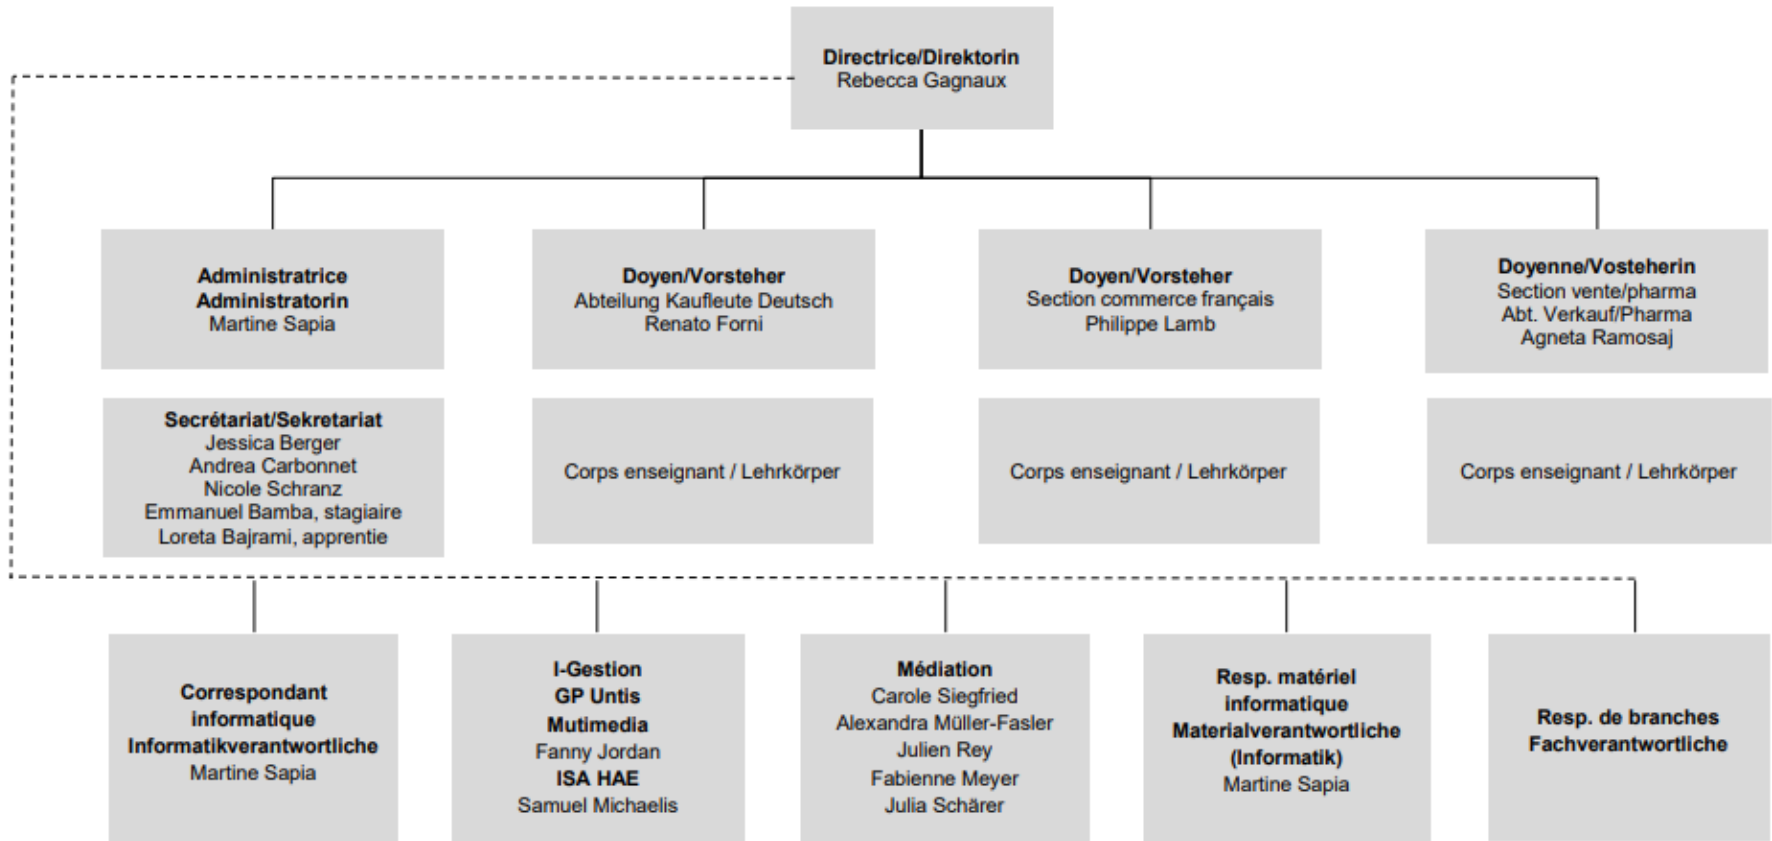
**Directrice/Direktorin**
Rebecca Gagnaux

**Administratrice**
**Administratorin**
Martine Sapia

**Secrétariat/Sekretariat**
Jessica Berger
Andrea Carbonnet
Nicole Schranz
Emmanuel Bamba, stagiaire
Loreta Bajrami, apprentie

**Doyen/Vorsteher**
Abteilung Kaufleute Deutsch
Renato Forni

Corps enseignant / Lehrkörper

**Doyen/Vorsteher**
Section commerce français
Philippe Lamb

Corps enseignant / Lehrkörper

**Doyenne/Vosteherin**
Section vente/pharma
Abt. Verkauf/Pharma
Agneta Ramosaj

Corps enseignant / Lehrkörper

**Correspondant**
**informatique**
**Informatikverantwortliche**
Martine Sapia

**I-Gestion**
**GP Untis**
**Mutimedia**
Fanny Jordan
**ISA HAE**
Samuel Michaelis

**Médiation**
Carole Siegfried
Alexandra Müller-Fasler
Julien Rey
Fabienne Meyer
Julia Schärer

**Resp. matériel**
**informatique**
**Materialverantwortliche**
**(Informatik)**
Martine Sapia

**Resp. de branches**
**Fachverantwortliche**